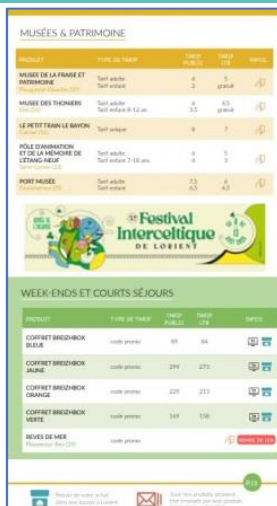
MUSÉES & PATRIMOINE

| PRODUIT | TYPE DE TARIF | TARIF PUBLIC | TARIF LTB | INFOS |
|---|---|---|---|---|
| MUSÉE DE LA FRAISE ET PATRIMOINE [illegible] | Tarif adulte / Tarif enfant | 4 / 2 | 5 / gratuit | |
| MUSÉE DES THONIERS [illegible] | Tarif adulte / Tarif enfant 8-12 an | 4 / 3,5 | 4,5 / 3 | |
| LE PETIT TRAIN LE BAYON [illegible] | Tarif unique | 8 | 7 | |
| PÔLE D'ANIMATION ET DE LA MÉMOIRE DE L'ÉTANG-NEUF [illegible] | Tarif adulte / Tarif enfant 7-16 ans | 6 / 4 | 5 / 3 | |
| PORT MUSÉE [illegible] | Tarif adulte / Tarif enfant | 7,5 / 4,5 | 6 / 4,5 | |

Festival Interceltique DE LORIENT

WEEK-ENDS ET COURTS SÉJOURS

| PRODUIT | TYPE DE TARIF | TARIF PUBLIC | TARIF LTB | INFOS |
|---|---|---|---|---|
| COFFRET BREIZHBOX BLEUE | code promo | 89 | 84 | |
| COFFRET BREIZHBOX JAUNE | code promo | 299 | 273 | |
| COFFRET BREIZHBOX ORANGE | code promo | 229 | 213 | |
| COFFRET BREIZHBOX VERTE | code promo | 169 | 158 | |
| REVES DE MER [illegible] | code promo | | | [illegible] |

P.15

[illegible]

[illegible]